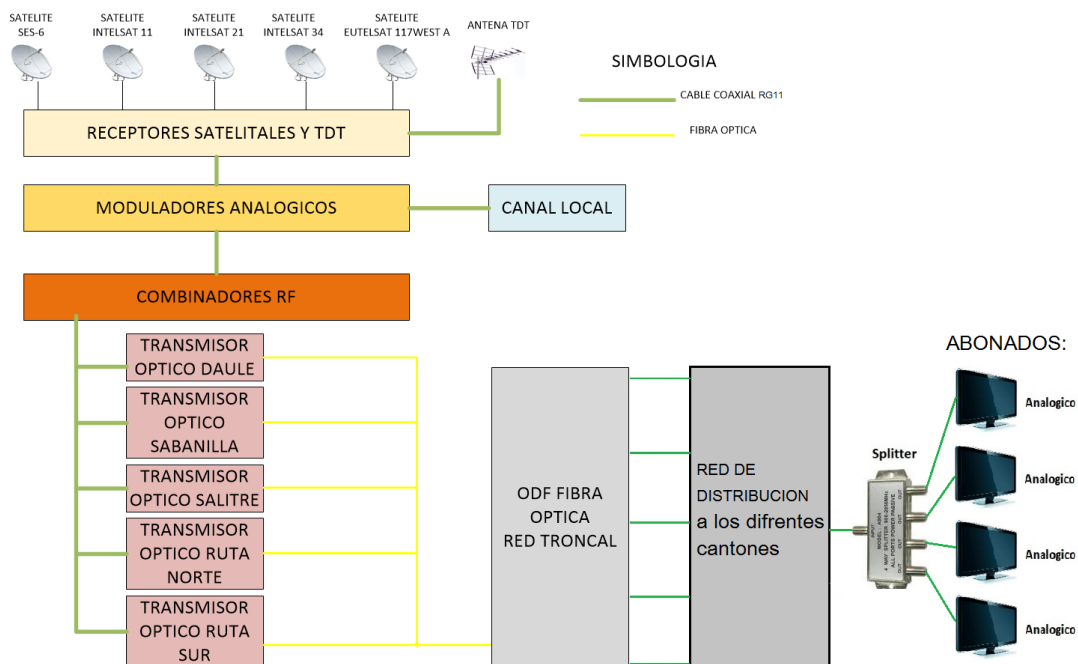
SATELITE SES-6

SATELITE INTELSAT 11

SATELITE INTELSAT 21

SATELITE INTELSAT 34

SATELITE EUTELSAT 117WEST A

ANTENA TDT

SIMBOLOGIA

CABLE COAXIAL RG11

FIBRA OPTICA

RECEPTORES SATELITALES Y TDT

MODULADORES ANALOGICOS

CANAL LOCAL

COMBINADORES RF

TRANSMISOR OPTICO DAULE

TRANSMISOR OPTICO SABANILLA

TRANSMISOR OPTICO SALITRE

TRANSMISOR OPTICO RUTA NORTE

TRANSMISOR OPTICO RUTA SUR

ODF FIBRA OPTICA RED TRONCAL

RED DE DISTRIBUCION a los difrentes cantones

Splitter

ABONADOS:

Analogico

Analogico

Analogico

Analogico